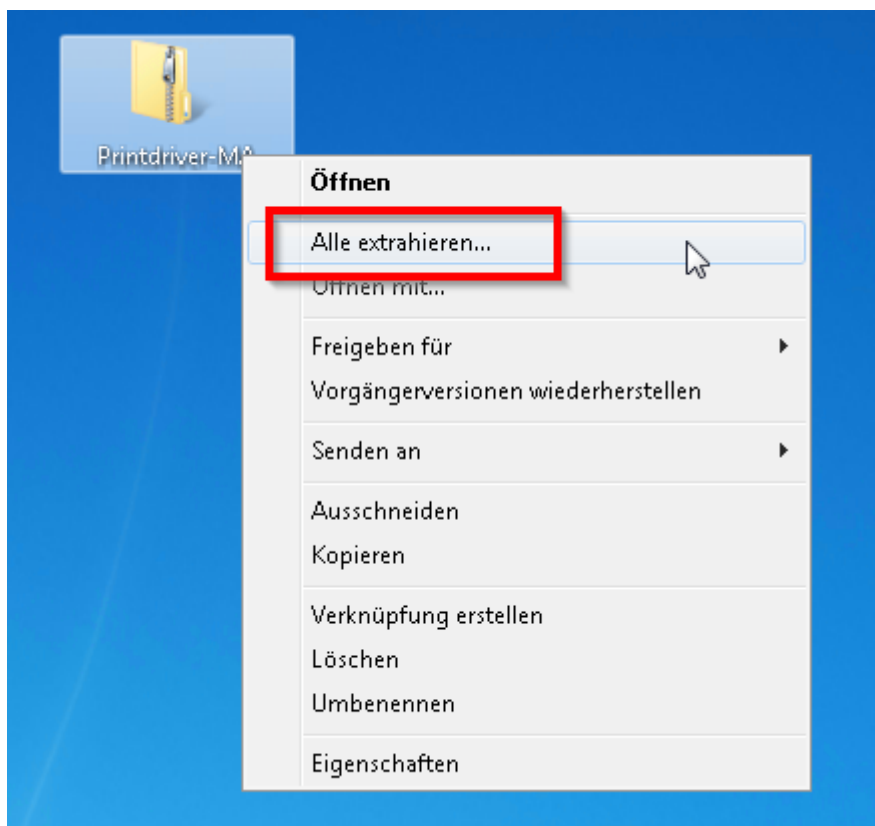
Printdriver-MA

Öffnen

Alle extrahieren...

Öffnen mit...

Freigeben für

Vorgängerversionen wiederherstellen

Senden an

Ausschneiden

Kopieren

Verknüpfung erstellen

Löschen

Umbenennen

Eigenschaften